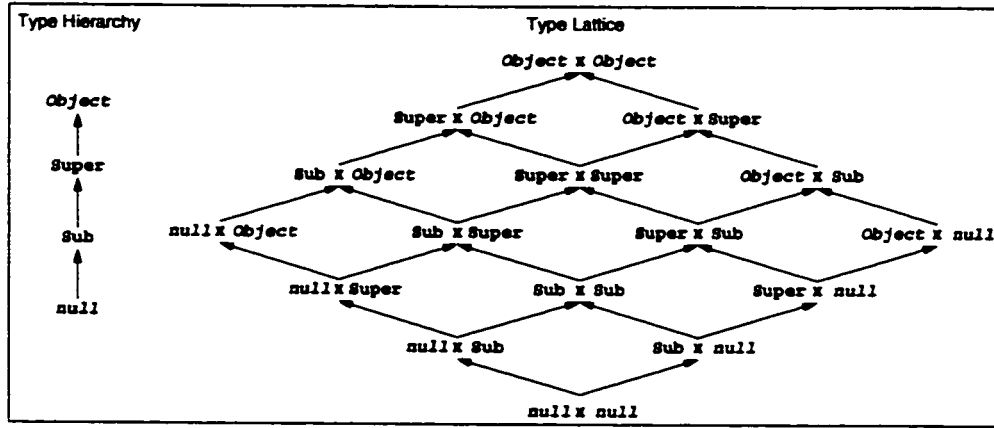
Type Hierarchy

Object

Super

Sub

null

Type Lattice

Object x Object

Super x Object

Object x Super

Sub x Object

Super x Super

Object x Sub

null x Object

Sub x Super

Super x Sub

Object x null

null x Super

Sub x Sub

Super x null

null x Sub

Sub x null

null x null